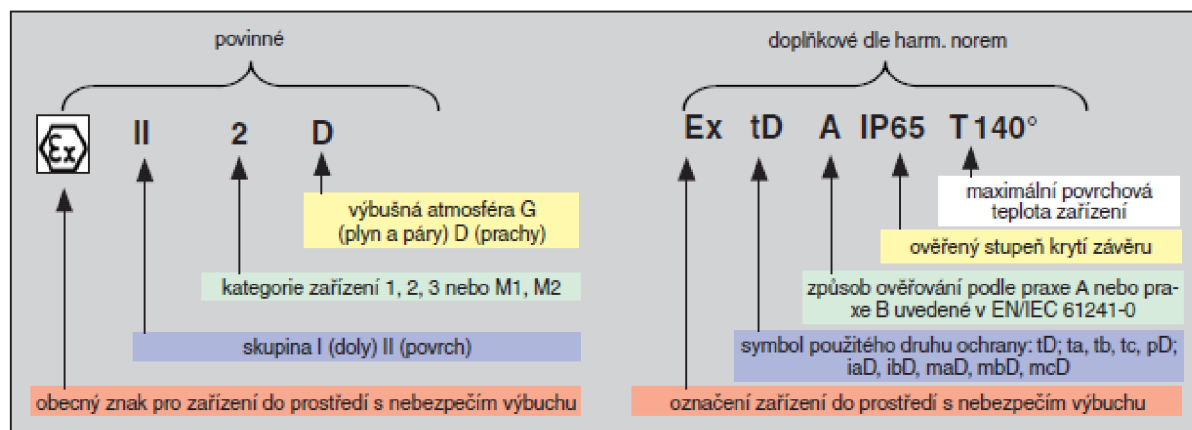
povinné

Ex II 2 D

výbušná atmosféra G (plyn a páry) D (prachy)

kategorie zařízení 1, 2, 3 nebo M1, M2

skupina I (doly) II (povrch)

obecný znak pro zařízení do prostředí s nebezpečím výbuchu

doplňkové dle harm. norem

Ex tD A IP65 T 140°

maximální povrchová teplota zařízení

ověřený stupeň krytí závěru

způsob ověřování podle praxe A nebo praxe B uvedené v EN/IEC 61241-0

symbol použitého druhu ochrany: tD; ta, tb, tc, pD; iaD, ibD, maD, mbD, mcD

označení zařízení do prostředí s nebezpečím výbuchu